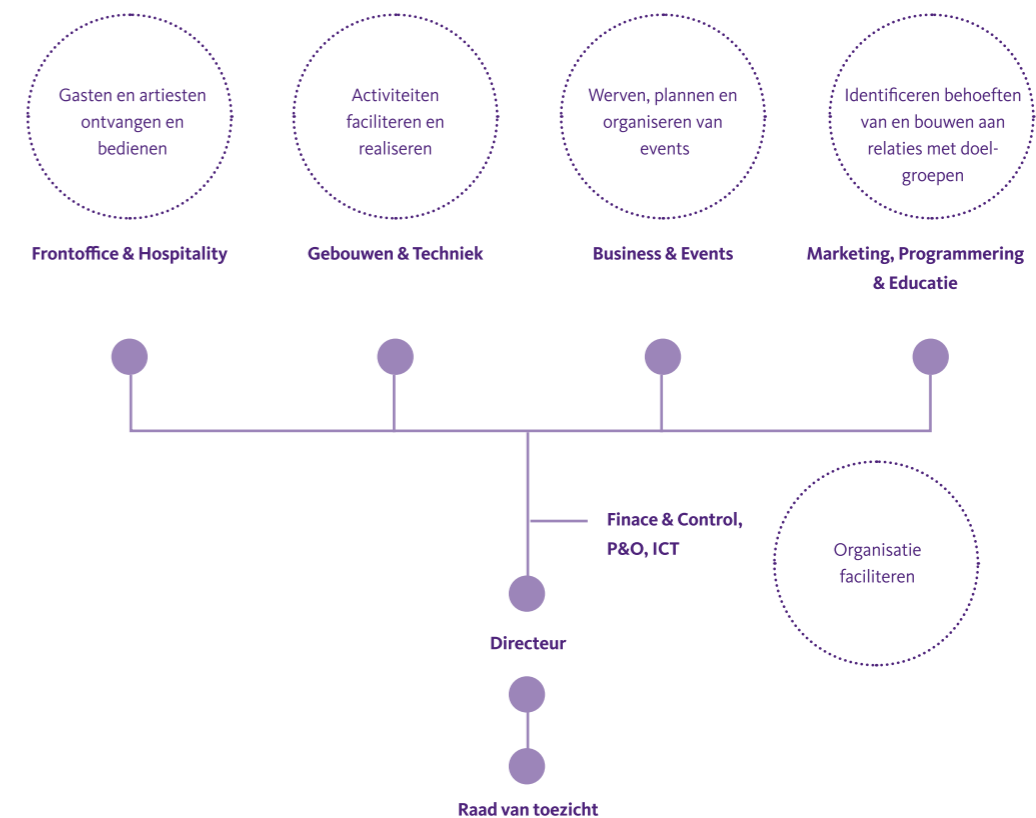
Gasten en artiesten ontvangen en bedienen

Activiteiten faciliteren en realiseren

Werven, plannen en organiseren van events

Identificeren behoeften van en bouwen aan relaties met doel-groepen

Frontoffice & Hospitality

Gebouwen & Techniek

Business & Events

Marketing, Programmering & Educatie

Finace & Control, P&O, ICT

Organisatie faciliteren

Directeur

Raad van toezicht